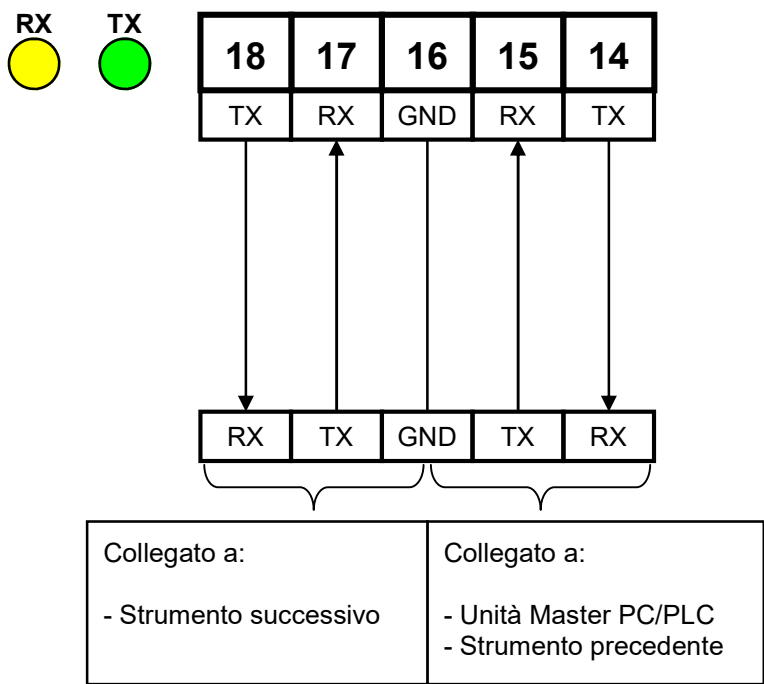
RX TX

| 18 | 17 | 16 | 15 | 14 |
|---|---|---|---|---|
| TX | RX | GND | RX | TX |

| RX | TX | GND | TX | RX |
|---|---|---|---|---|

| Collegato a: - Strumento successivo | Collegato a: - Unità Master PC/PLC - Strumento precedente |
|---|---|